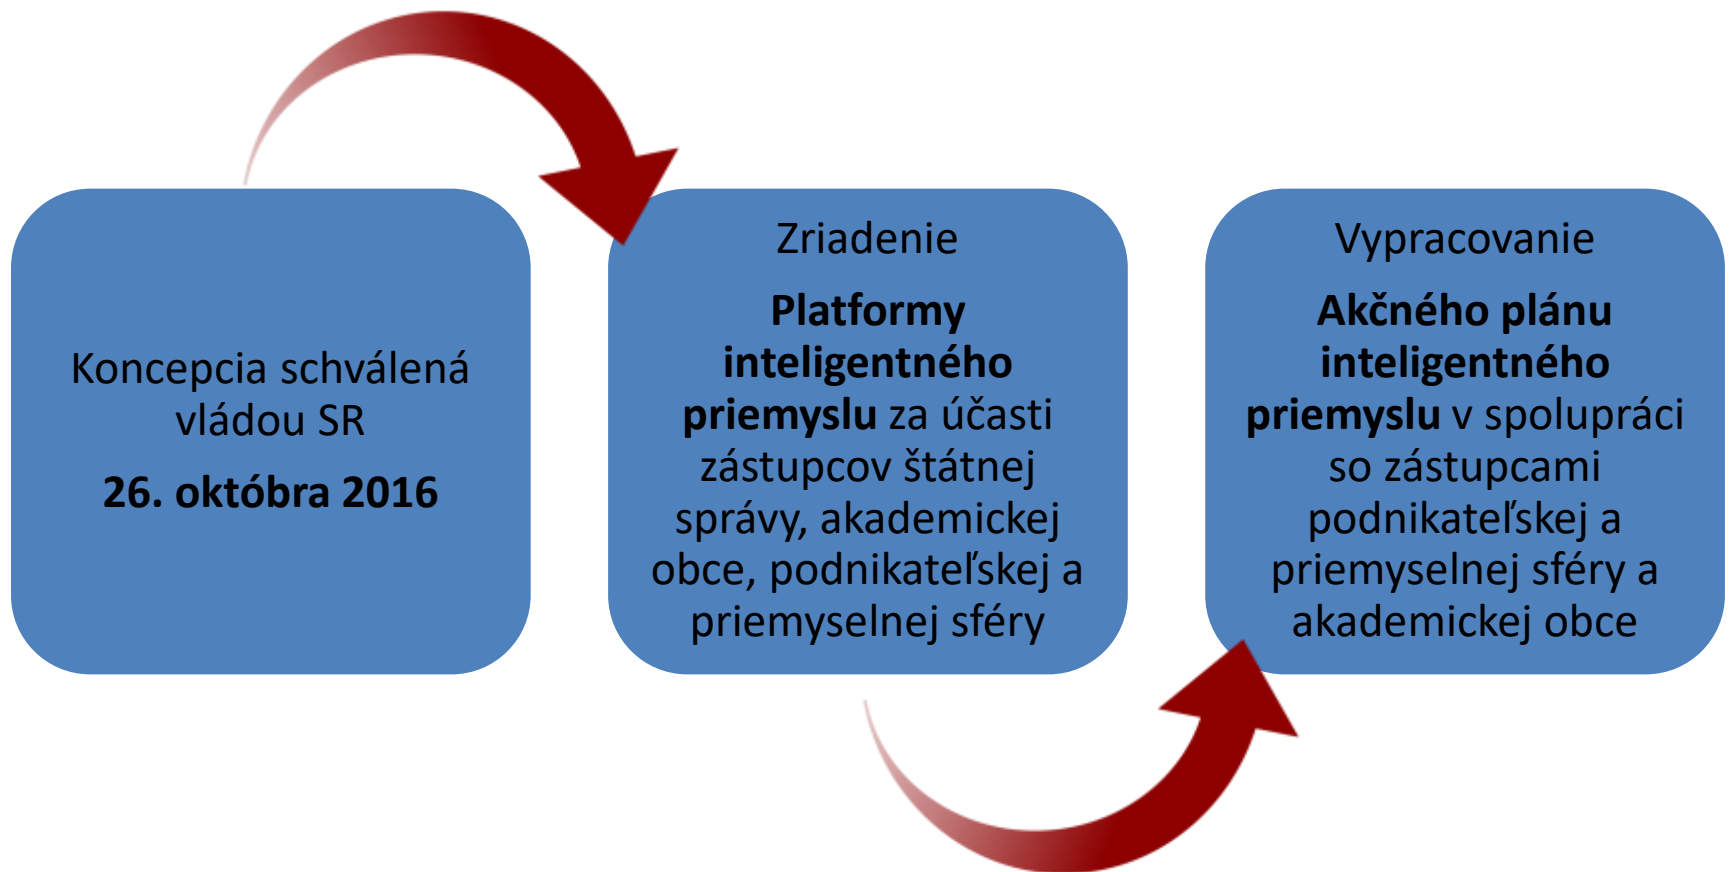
Koncepcia schválená vládou SR

26. októbra 2016

Zriadenie

Platformy inteligentného priemyslu za účasti zástupcov štátnej správy, akademickej obce, podnikateľskej a priemyselnej sféry

Vypracovanie

Akčného plánu inteligentného priemyslu v spolupráci so zástupcami podnikateľskej a priemyselnej sféry a akademickej obce